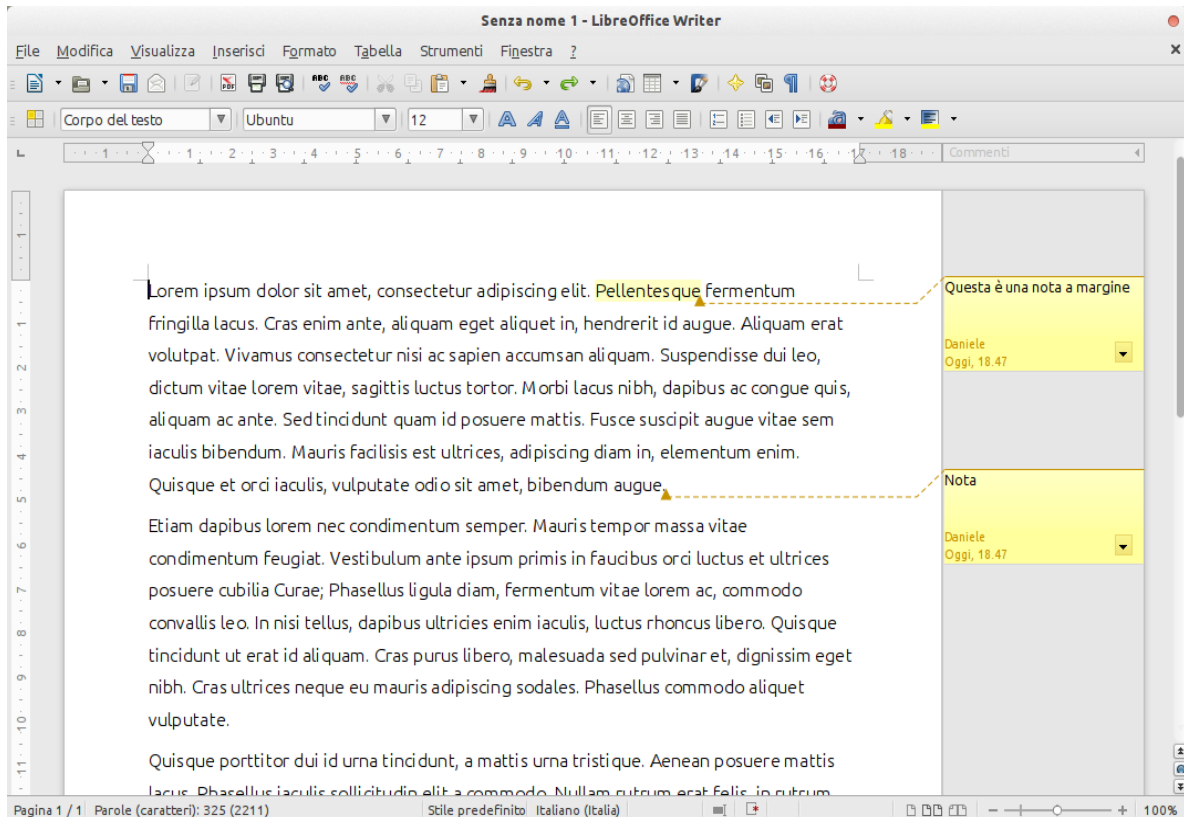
Senza nome 1 - LibreOffice Writer

File Modifica Visualizza Inserisci Formato Tabella Strumenti Finestra ?

Corpo del testo | Ubuntu | 12

Commenti

Lorem ipsum dolor sit amet, consectetur adipiscing elit. Pellentesque fermentum fringilla lacus. Cras enim ante, aliquam eget aliquet in, hendrerit id augue. Aliquam erat volutpat. Vivamus consectetur nisi ac sapien accumsan aliquam. Suspendisse dui leo, dictum vitae lorem vitae, sagittis luctus tortor. Morbi lacus nibh, dapibus ac congue quis, aliquam ac ante. Sed tincidunt quam id posuere mattis. Fusce suscipit augue vitae sem iaculis bibendum. Mauris facilisis est ultrices, adipiscing diam in, elementum enim. Quisque et orci iaculis, vulputate odio sit amet, bibendum augue.

Etiam dapibus lorem nec condimentum semper. Mauris tempor massa vitae condimentum feugiat. Vestibulum ante ipsum primis in faucibus orci luctus et ultrices posuere cubilia Curae; Phasellus ligula diam, fermentum vitae lorem ac, commodo convallis leo. In nisi tellus, dapibus ultricies enim iaculis, luctus rhoncus libero. Quisque tincidunt ut erat id aliquam. Cras purus libero, malesuada sed pulvinar et, dignissim eget nibh. Cras ultrices neque eu mauris adipiscing sodales. Phasellus commodo aliquet vulputate.

Quisque porttitor dui id urna tincidunt, a mattis urna tristique. Aenean posuere mattis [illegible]

Questa è una nota a margine
Daniele
Oggi, 18.47

Nota
Daniele
Oggi, 18.47

Pagina 1 / 1 Parole (caratteri): 325 (2211) Stile predefinito Italiano (Italia) 100%